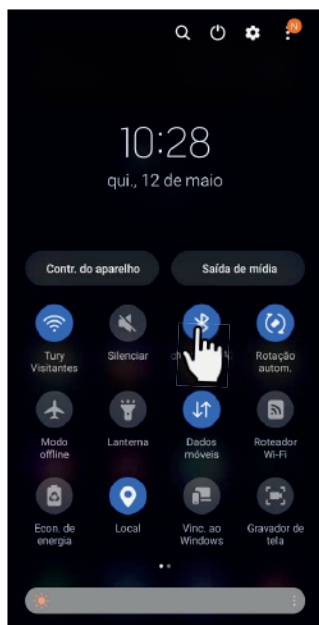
N

10:28
qui., 12 de maio

Contr. do aparelho

Saída de mídia

Tury Visitantes

Silenciar

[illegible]

Rotação autom.

Modo offline

Lanterna

Dados móveis

Roteador Wi-Fi

Econ. de energia

Local

Vinc. ao Windows

Gravador de tela